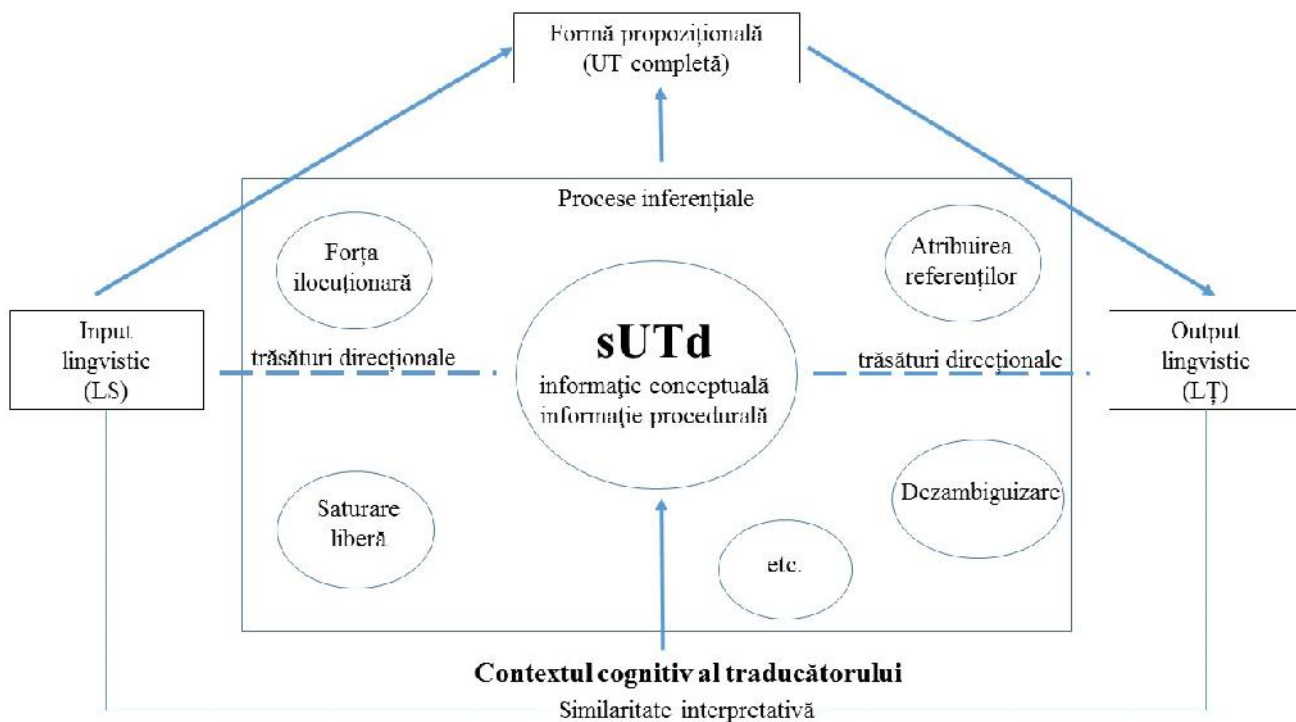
Formă propozițională
(UT completă)

Procese inferențiale

Forța ilocuționară

Atribuirea referenților

Input lingvistic
(LS)

trăsături direcționale

sUTd
informație conceptuală
informație procedurală

trăsături direcționale

Output lingvistic
(LȚ)

Saturare liberă

Dezambiguizare

etc.

Contextul cognitiv al traducătorului

Similaritate interpretativă